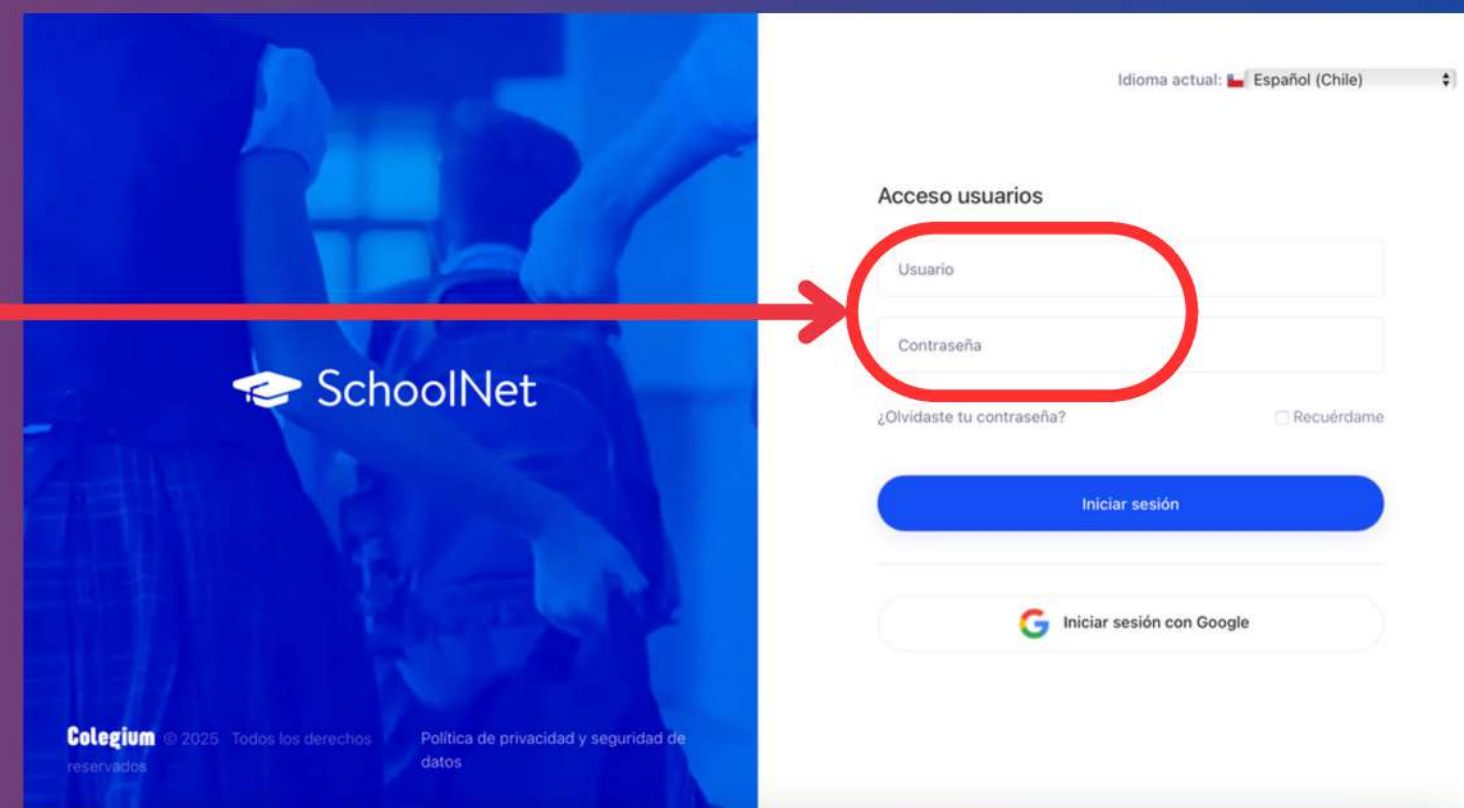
SchoolNet

Colegium © 2025 Todos los derechos reservados

Política de privacidad y seguridad de datos

Idioma actual: Español (Chile)

Acceso usuarios

Usuario

Contraseña

¿Olvidaste tu contraseña?

Recuérdame

Iniciar sesión

Iniciar sesión con Google